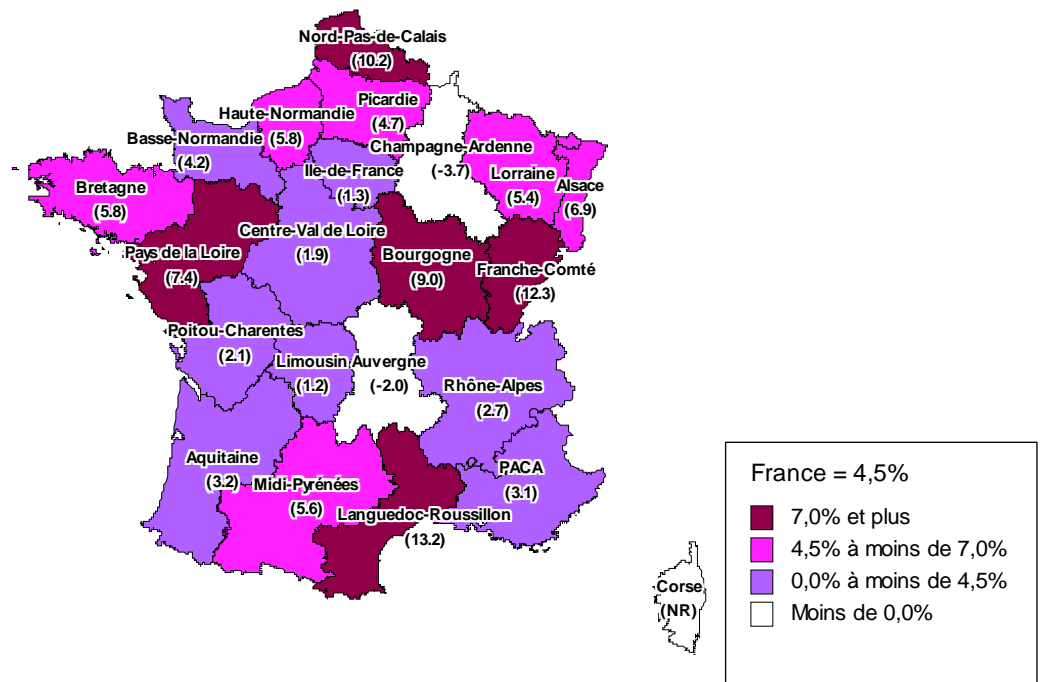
Nord-Pas-de-Calais
(10.2)

Haute-Normandie
(5.8)

Picardie
(4.7)

Basse-Normandie
(4.2)

Champagne-Ardenne
(-3.7)

Ile-de-France
(1.3)

Lorraine
(5.4)

Alsace
(6.9)

Bretagne
(5.8)

Centre-Val de Loire
(1.9)

Pays de la Loire
(7.4)

Bourgogne
(9.0)

Franche-Comté
(12.3)

Poitou-Charentes
(2.1)

Limousin
(1.2)

Auvergne
(-2.0)

Rhône-Alpes
(2.7)

Aquitaine
(3.2)

Midi-Pyrénées
(5.6)

PACA
(3.1)

Languedoc-Roussillon
(13.2)

Corse
(NR)

France = 4,5%

7,0% et plus
4,5% à moins de 7,0%
0,0% à moins de 4,5%
Moins de 0,0%